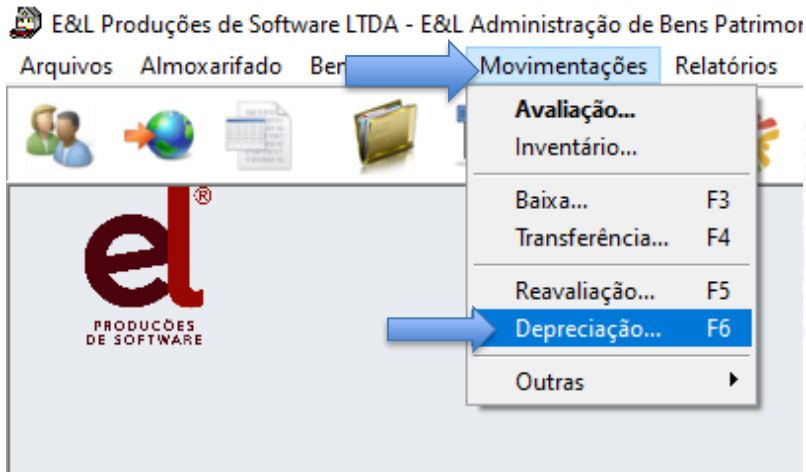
E&L Produções de Software LTDA - E&L Administração de Bens Patrimon

Arquivos Almoxarifado Ben Movimentações Relatórios

Avaliação...
Inventário...
Baixa... F3
Transferência... F4
Reavaliação... F5
Depreciação... F6
Outras

el®
PRODUÇÕES
DE SOFTWARE